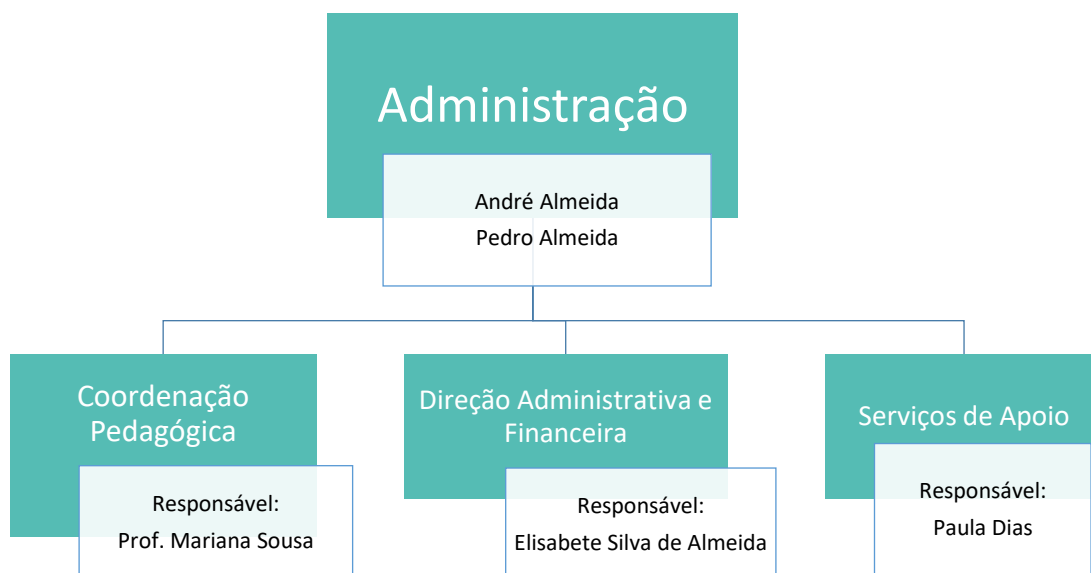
Administração

André Almeida
Pedro Almeida

Coordenação Pedagógica

Responsável:
Prof. Mariana Sousa

Direção Administrativa e Financeira

Responsável:
Elisabete Silva de Almeida

Serviços de Apoio

Responsável:
Paula Dias